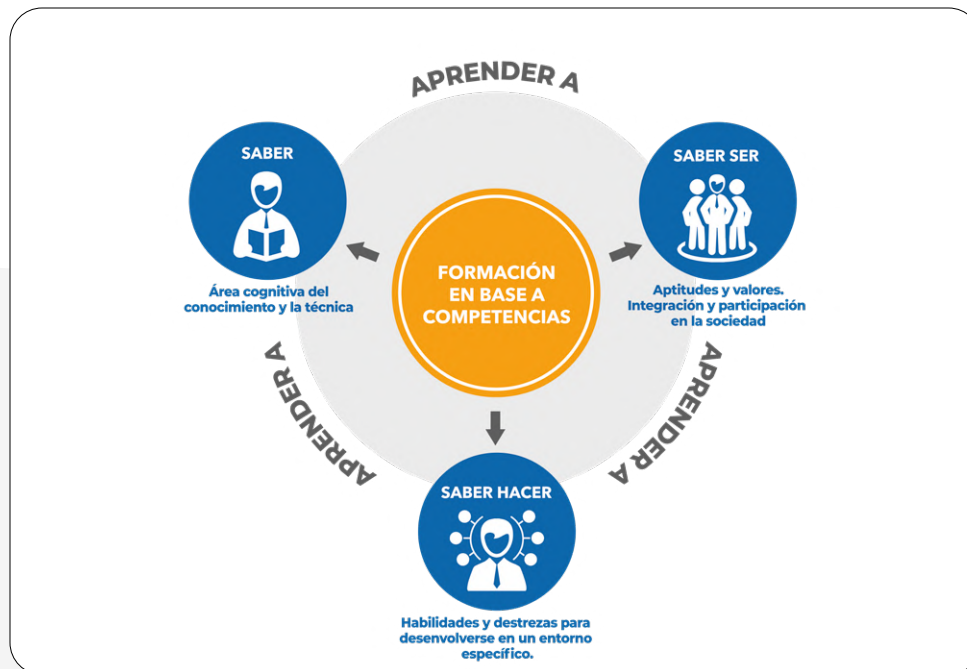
APRENDER A

SABER

Área cognitiva del conocimiento y la técnica

FORMACIÓN EN BASE A COMPETENCIAS

SABER SER

Aptitudes y valores. Integración y participación en la sociedad

APRENDER A

APRENDER A

SABER HACER

Habilidades y destrezas para desenvolverse en un entorno específico.